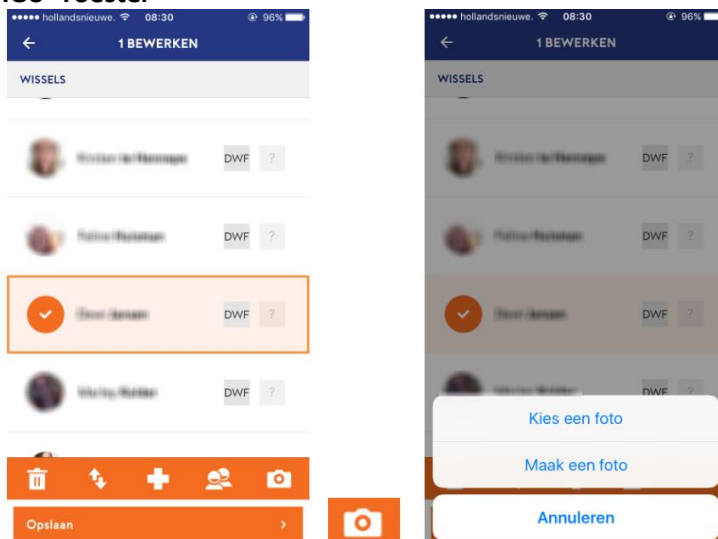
●●●●● hollandsnieuwe. 08:30 96%
1 BEWERKEN
WISSELS
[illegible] DWF ?
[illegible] DWF ?
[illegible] DWF ?
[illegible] DWF ?
Opslaan

●●●●● hollandsnieuwe. 08:30 96%
1 BEWERKEN
WISSELS
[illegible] DWF ?
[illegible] DWF ?
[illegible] DWF ?
DWF
Kies een foto
Maak een foto
Annuleren